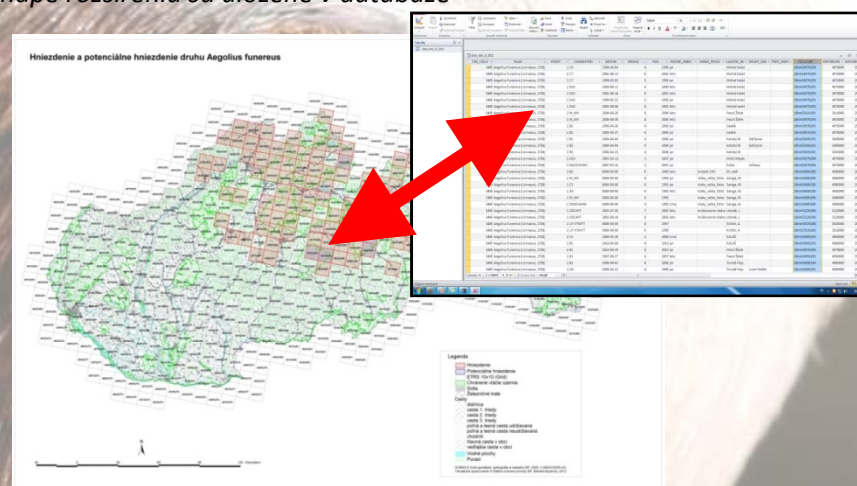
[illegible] mape rozšírenia od údajov v databáze

Hniezdenie a potenciálne hniezdenie druhu Aegolius funereus

Legenda
Hniezdenie
Potenciálne hniezdenie
ETRS 10x10 (Grid)
Chránené vtáčie územia
Sídla
Železničné trate
Cesty
diaľnica
cesta 1. triedy
cesta 2. triedy
cesta 3. triedy
poľná a lesná cesta udržiavaná
poľná a lesná cesta neudržiavaná
chodník
hlavná cesta v obci
vedľajšia cesta v obci
Vodné plochy
Povrch